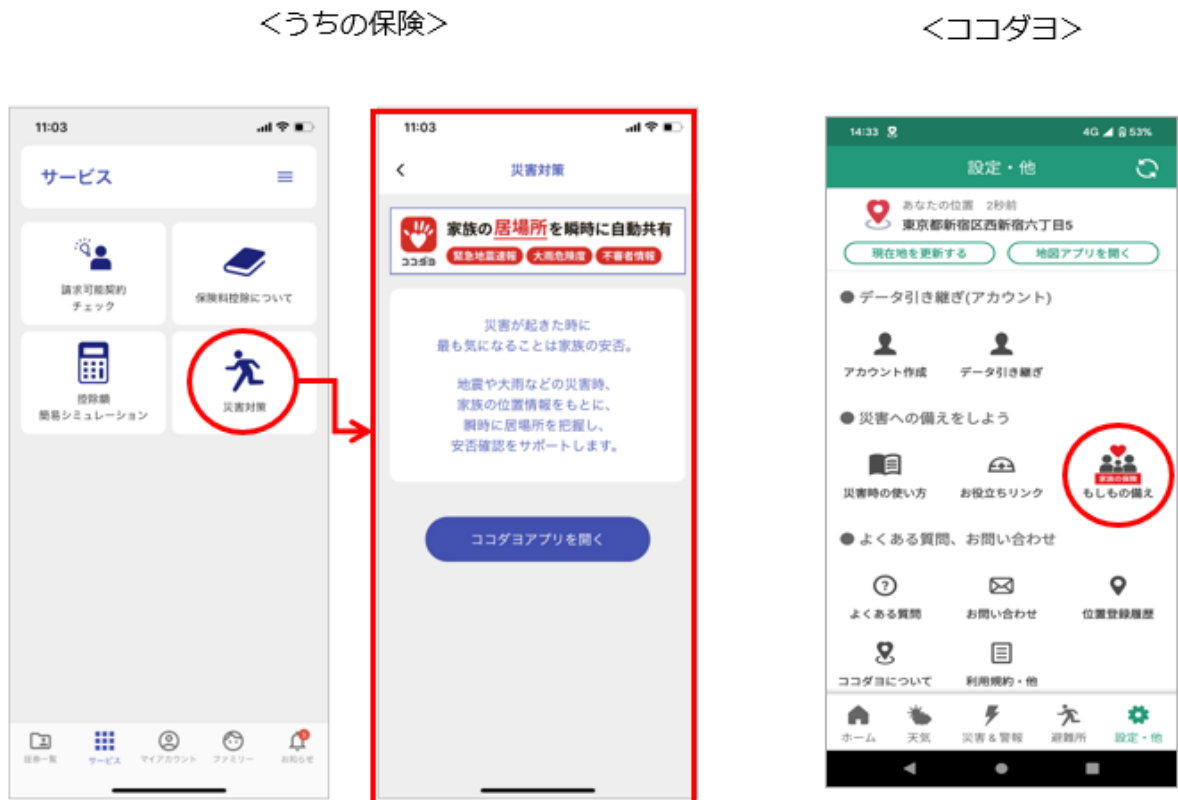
<うちの保険>

<ココダヨ>

11:03

サービス

請求可能契約チェック

保険料控除について

控除額簡易シミュレーション

災害対策

証券一覧　サービス　マイアカウント　ファミリー　お知らせ

11:03

災害対策

家族の居場所を瞬時に自動共有

ココダヨ

緊急地震速報　大雨危険度　不審者情報

災害が起きた時に
最も気になることは家族の安否。

地震や大雨などの災害時、
家族の位置情報をもとに、
瞬時に居場所を把握し、
安否確認をサポートします。

ココダヨアプリを開く

14:33

4G 53%

設定・他

あなたの位置　2秒前
東京都新宿区西新宿六丁目5

現在地を更新する　地図アプリを開く

● データ引き継ぎ(アカウント)

アカウント作成　データ引き継ぎ

● 災害への備えをしよう

災害時の使い方　お役立ちリンク　家族の情報　もしもの備え

● よくある質問、お問い合わせ

よくある質問　お問い合わせ　位置登録履歴

ココダヨについて　利用規約・他

ホーム　天気　災害＆警報　避難所　設定・他